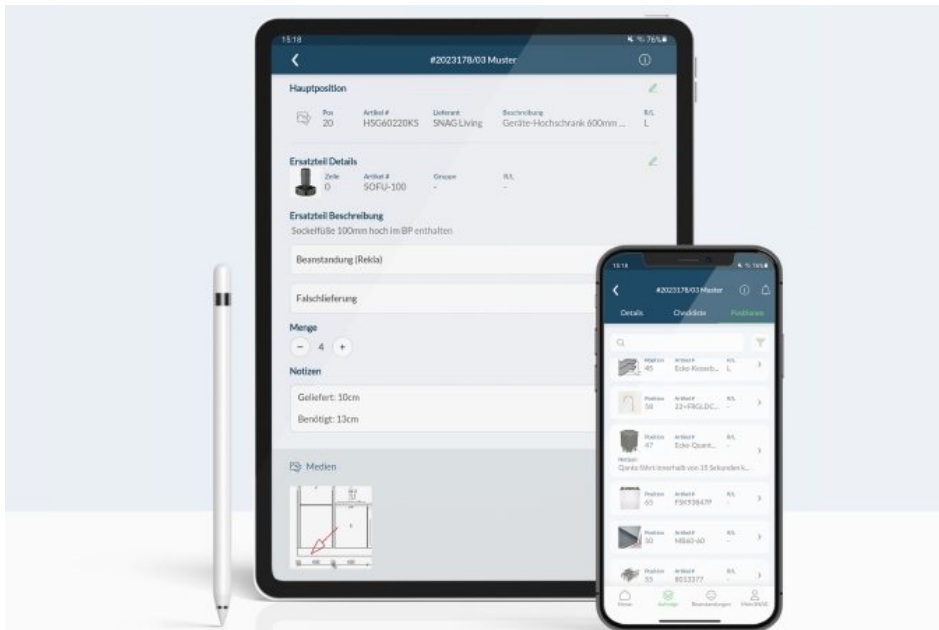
15:18

#2023178/03 Muster

Hauptposition

Pos 20
Artikel # HSG60220KS
Lieferant SNAG Living
Beschreibung Geräte-Hochschrank 600mm ...
R/L L

Ersatzteil Details

Zeile 0
Artikel # SOFU-100
Gruppe -
R/L -

Ersatzteil Beschreibung
Sockelfüße 100mm hoch im BP enthalten

Beanstandung (Rekla)

Falschlieferung

Menge
− 4 +

Notizen
Geliefert: 10cm
Benötigt: 13cm

Medien

15:18

#2023178/03 Muster

Details
Checkliste
Positionen

Position 45
Artikel # Ecke-Kreuzb...
R/L L

Position 58
Artikel # 22+FRGLDC...
R/L -

Position 47
Artikel # Ecke-Quant...
R/L -
Notizen
Qanta fährt innerhalb von 15 Sekunden k...

Position 65
Artikel # FSK938479
R/L -

Position 50
Artikel # MB60-60
R/L -

Position 55
Artikel # 8013377
R/L -

Home
Aufträge
Beanstandungen
Mein SNAG